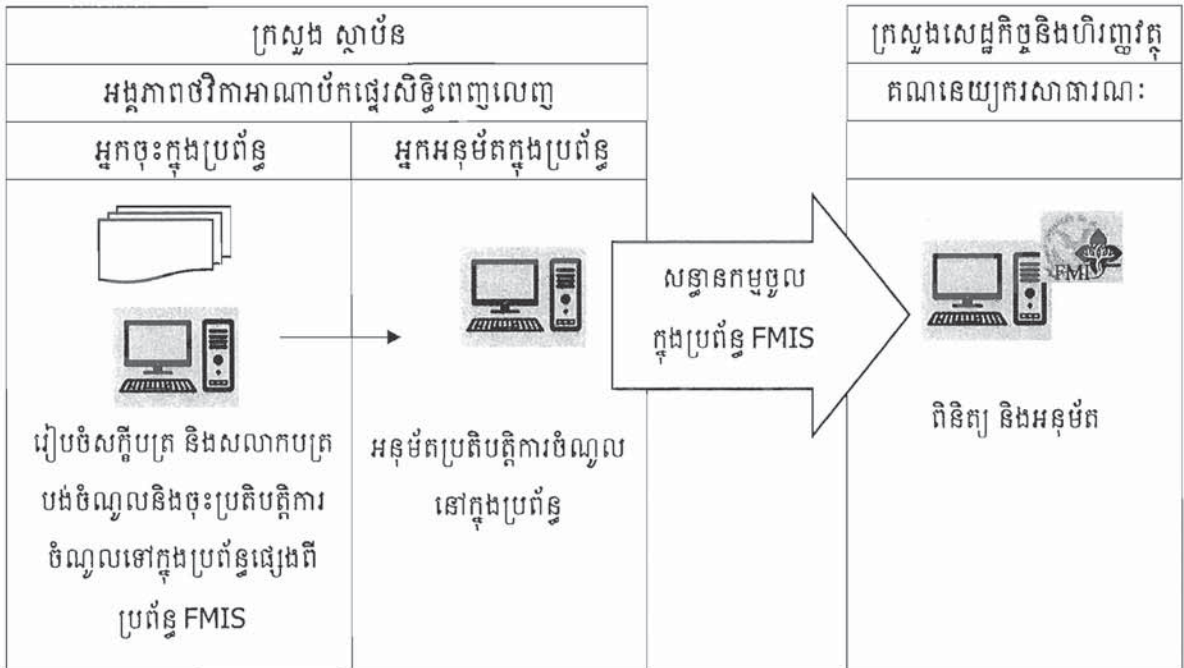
ក្រសួង ស្ថាប័ន

អង្គភាពថវិកាអាណាប័កផ្ទេរសិទ្ធិពេញលេញ

| អ្នកចុះក្នុងប្រព័ន្ធ | អ្នកអនុម័តក្នុងប្រព័ន្ធ |
|---|---|
| រៀបចំសក្ខីបត្រ និងសលាកបត្របង់ចំណូលនិងចុះប្រតិបត្តិការចំណូលទៅក្នុងប្រព័ន្ធផ្សេងពីប្រព័ន្ធ FMIS | អនុម័តប្រតិបត្តិការចំណូលនៅក្នុងប្រព័ន្ធ |

សន្ទានកម្មចូលក្នុងប្រព័ន្ធ FMIS

ក្រសួងសេដ្ឋកិច្ចនិងហិរញ្ញវត្ថុ

គណនេយ្យករសាធារណៈ

FMI

ពិនិត្យ និងអនុម័ត